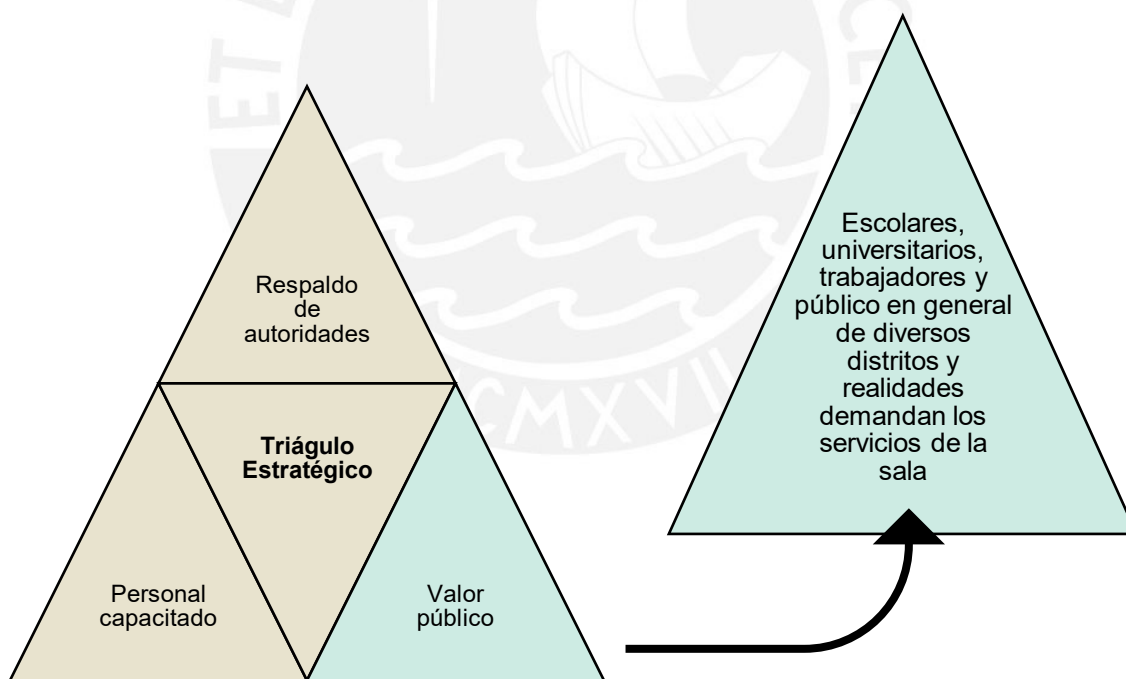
Respaldo de autoridades

Triágulo Estratégico

Personal capacitado

Valor público

Escolares, universitarios, trabajadores y público en general de diversos distritos y realidades demandan los servicios de la sala